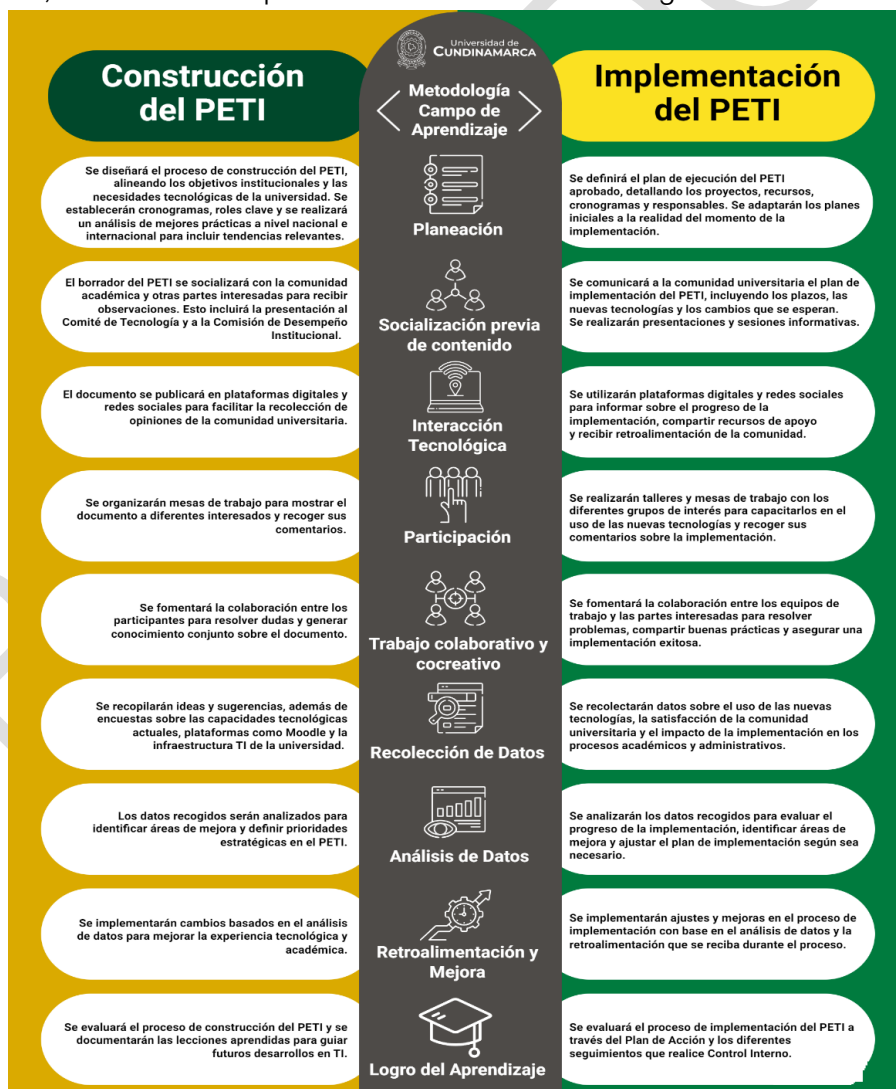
Universidad de Cundinamarca

Construcción del PETI

Metodología Campo de Aprendizaje

Implementación del PETI

Se diseñará el proceso de construcción del PETI, alineando los objetivos institucionales y las necesidades tecnológicas de la universidad. Se establecerán cronogramas, roles clave y se realizará un análisis de mejores prácticas a nivel nacional e internacional para incluir tendencias relevantes.

Planeación

Se definirá el plan de ejecución del PETI aprobado, detallando los proyectos, recursos, cronogramas y responsables. Se adaptarán los planes iniciales a la realidad del momento de la implementación.

El borrador del PETI se socializará con la comunidad académica y otras partes interesadas para recibir observaciones. Esto incluirá la presentación al Comité de Tecnología y a la Comisión de Desempeño Institucional.

Socialización previa de contenido

Se comunicará a la comunidad universitaria el plan de implementación del PETI, incluyendo los plazos, las nuevas tecnologías y los cambios que se esperan. Se realizarán presentaciones y sesiones informativas.

El documento se publicará en plataformas digitales y redes sociales para facilitar la recolección de opiniones de la comunidad universitaria.

Interacción Tecnológica

Se utilizarán plataformas digitales y redes sociales para informar sobre el progreso de la implementación, compartir recursos de apoyo y recibir retroalimentación de la comunidad.

Se organizarán mesas de trabajo para mostrar el documento a diferentes interesados y recoger sus comentarios.

Participación

Se realizarán talleres y mesas de trabajo con los diferentes grupos de interés para capacitarlos en el uso de las nuevas tecnologías y recoger sus comentarios sobre la implementación.

Se fomentará la colaboración entre los participantes para resolver dudas y generar conocimiento conjunto sobre el documento.

Trabajo colaborativo y cocreativo

Se fomentará la colaboración entre los equipos de trabajo y las partes interesadas para resolver problemas, compartir buenas prácticas y asegurar una implementación exitosa.

Se recopilarán ideas y sugerencias, además de encuestas sobre las capacidades tecnológicas actuales, plataformas como Moodle y la infraestructura TI de la universidad.

Recolección de Datos

Se recolectarán datos sobre el uso de las nuevas tecnologías, la satisfacción de la comunidad universitaria y el impacto de la implementación en los procesos académicos y administrativos.

Los datos recogidos serán analizados para identificar áreas de mejora y definir prioridades estratégicas en el PETI.

Análisis de Datos

Se analizarán los datos recogidos para evaluar el progreso de la implementación, identificar áreas de mejora y ajustar el plan de implementación según sea necesario.

Se implementarán cambios basados en el análisis de datos para mejorar la experiencia tecnológica y académica.

Retroalimentación y Mejora

Se implementarán ajustes y mejoras en el proceso de implementación con base en el análisis de datos y la retroalimentación que se reciba durante el proceso.

Se evaluará el proceso de construcción del PETI y se documentarán las lecciones aprendidas para guiar futuros desarrollos en TI.

Logro del Aprendizaje

Se evaluará el proceso de implementación del PETI a través del Plan de Acción y los diferentes seguimientos que realice Control Interno.